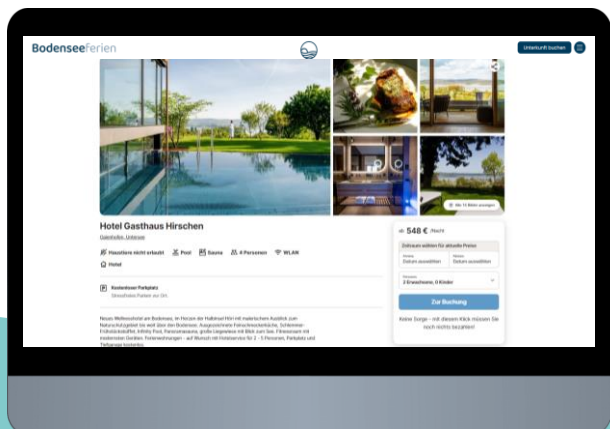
Bodenseeferien

Unterkunft buchen

Alle 12 Bilder anzeigen

Hotel Gasthaus Hirschen

Gaienhofen, Untersee

Haustiere nicht erlaubt Pool Sauna 4 Personen WLAN

Hotel

Kostenloser Parkplatz

Neues Wellnesshotel am Bodensee, im Herzen der Halbinsel Höri mit malerischem Ausblick zum Naturschutzgebiet bis weit über den Bodensee. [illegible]

ab 548 € Nacht

Zeitraum wählen für aktuelle Preise

Anreise Datum auswählen

Abreise Datum auswählen

Personen 2 Erwachsene, 0 Kinder

Zur Buchung

Keine Sorge – mit diesem Klick müssen Sie noch nichts bezahlen!